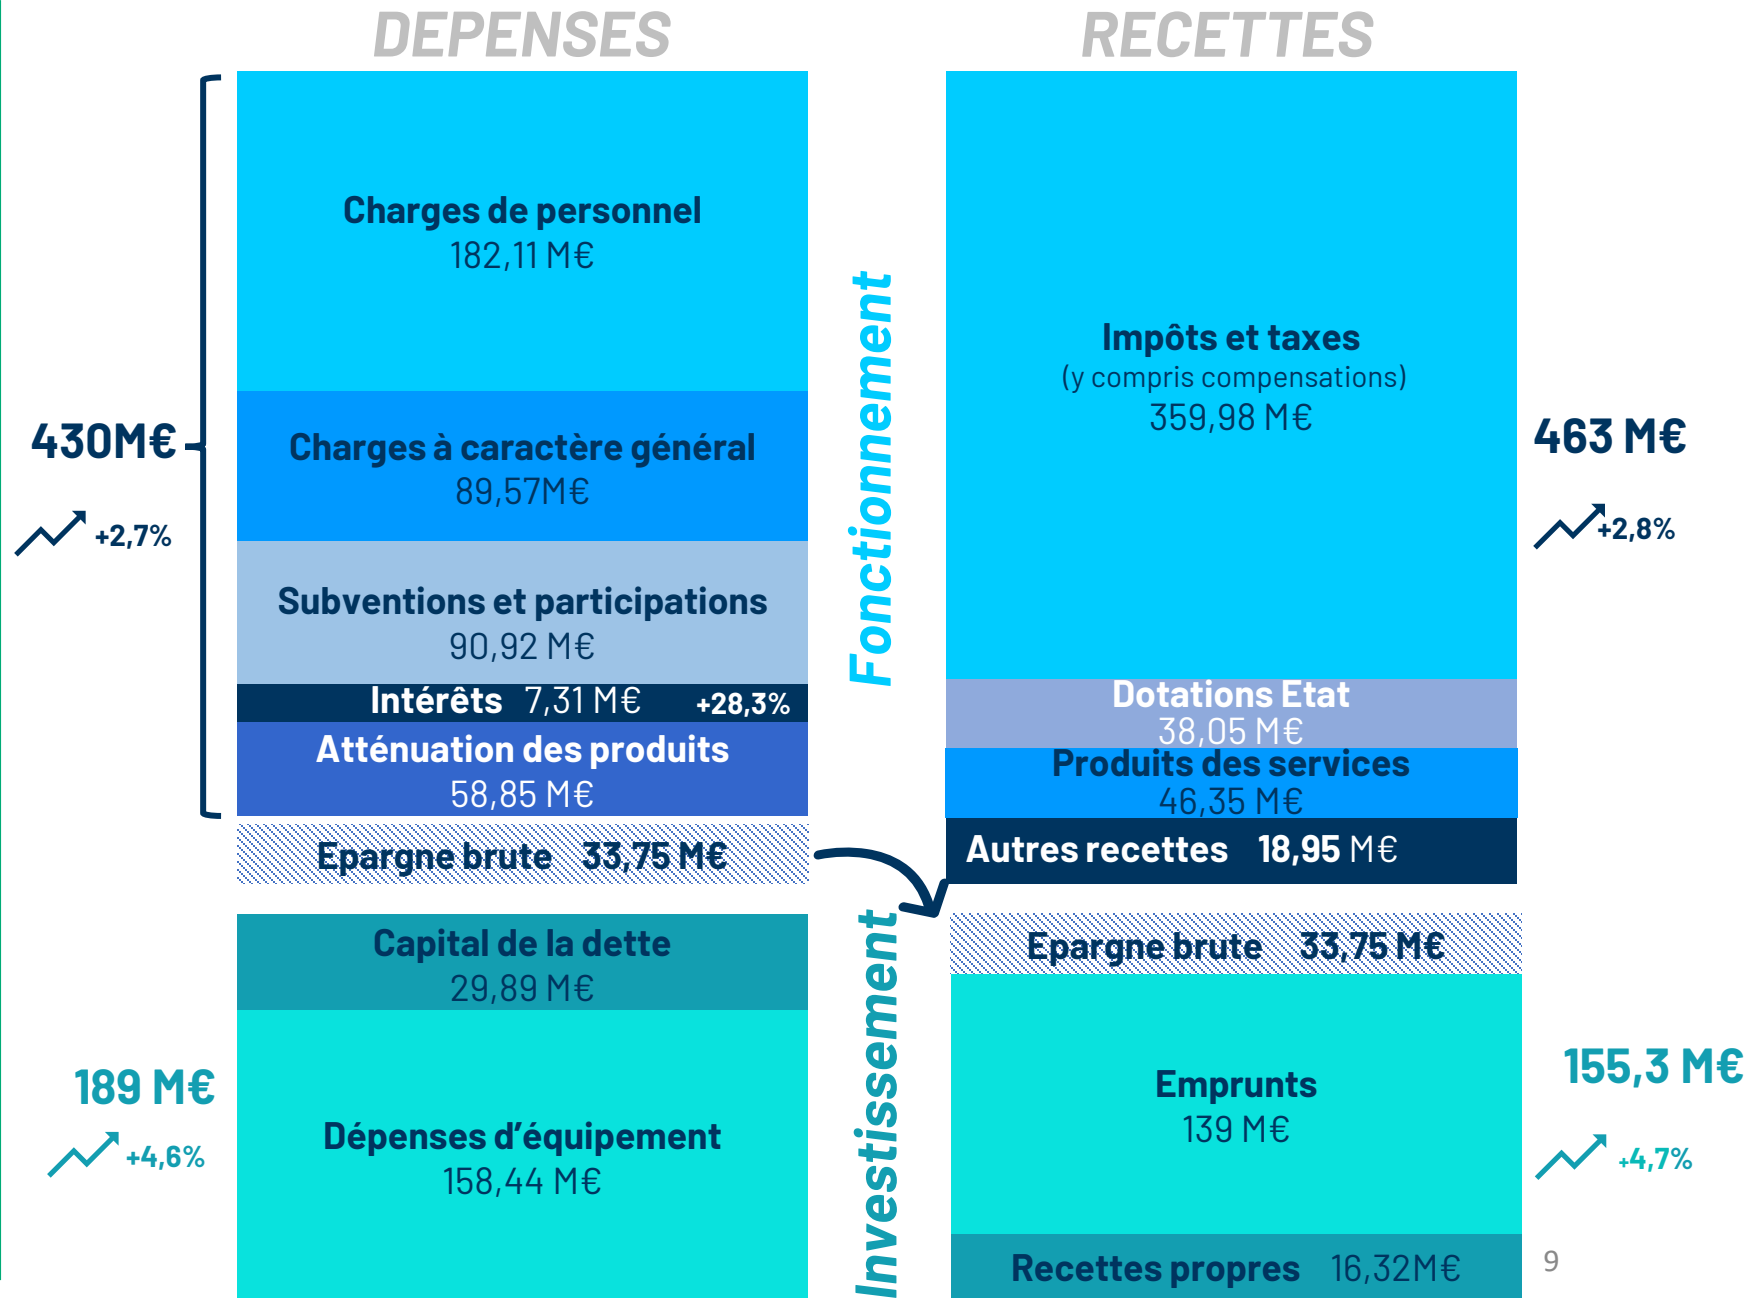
DEPENSES

RECETTES

430M€

+2,7%

Charges de personnel
182,11 M€

Charges à caractère général
89,57M€

Subventions et participations
90,92 M€

Intérêts 7,31 M€ +28,3%

Atténuation des produits
58,85 M€

Epargne brute 33,75 M€

Fonctionnement

Impôts et taxes
(y compris compensations)
359,98 M€

463 M€

+2,8%

Dotations Etat
38,05 M€

Produits des services
46,35 M€

Autres recettes 18,95 M€

Capital de la dette
29,89 M€

189 M€

+4,6%

Dépenses d'équipement
158,44 M€

Investissement

Epargne brute 33,75 M€

Emprunts
139 M€

155,3 M€

+4,7%

Recettes propres 16,32M€

9